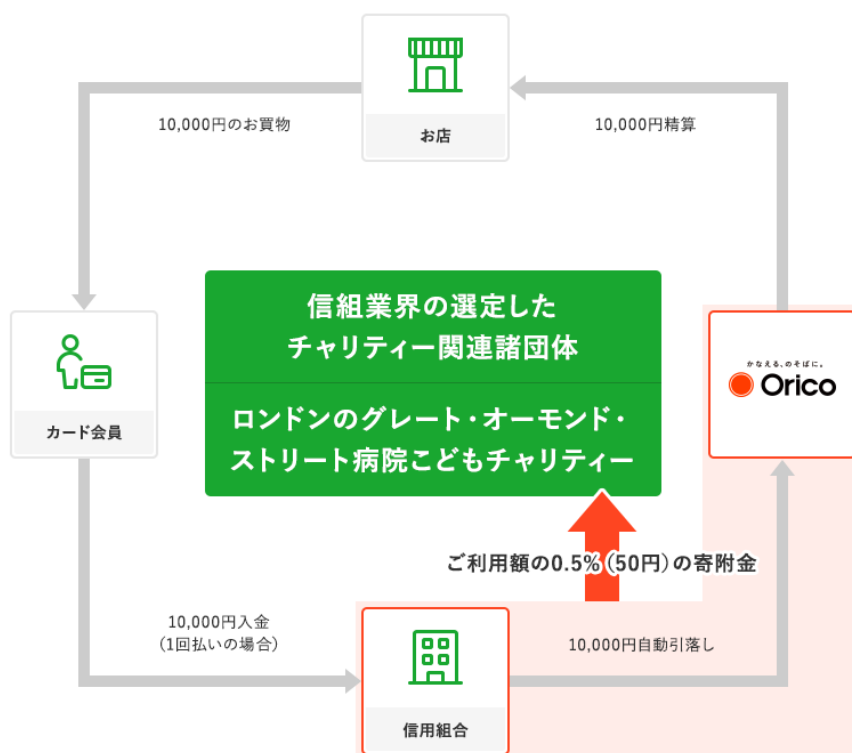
お店

10,000円のお買物

10,000円精算

信組業界の選定した
チャリティー関連諸団体

ロンドンのグレート・オーモンド・
ストリート病院こどもチャリティー

かなえる、のそばに。
Orico

カード会員

ご利用額の0.5%(50円)の寄附金

10,000円入金
(1回払いの場合)

10,000円自動引落し

信用組合